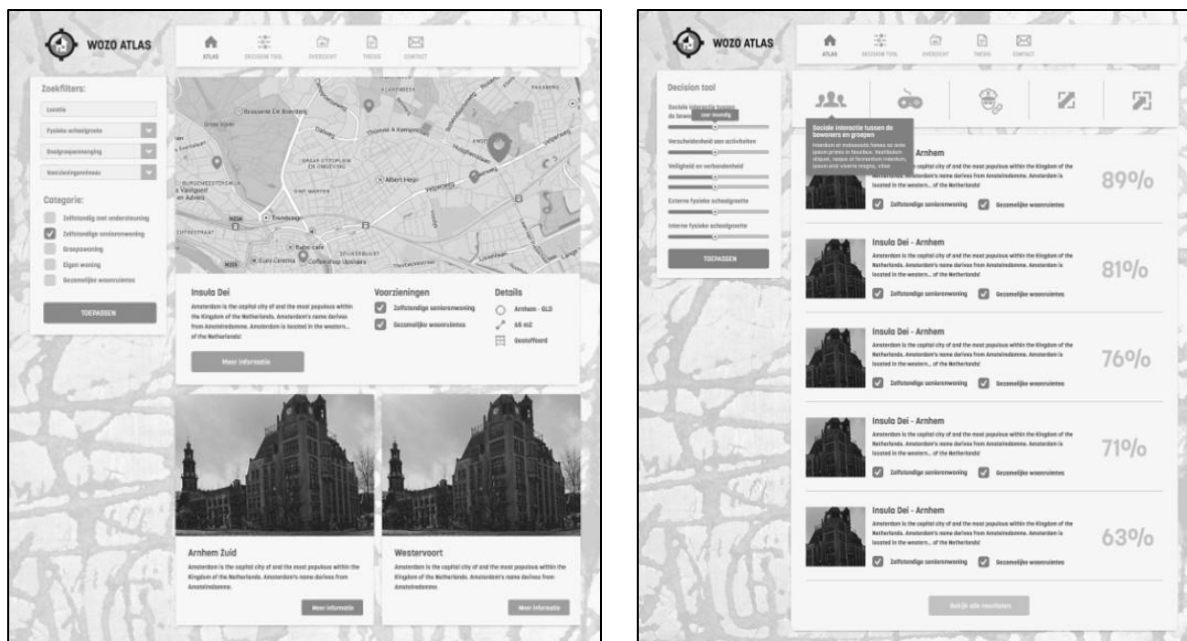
WOZO ATLAS

ATLAS DECISION TOOL OVERZICHT TREDS CONTACT

Zoekfilters:

Locatie

Fysieke schaalgrootte

Bewijsgroepsomvang

Voorzieningenniveau

Categorie:

Zelfstandig met ondersteuning

Zelfstandige seniorenwoning

Groepswoning

Eigen woning

Gezamelijke woonruimtes

TOEPASSEN

Brasserie De Boerderij

Albert Heijn

Trambaan

Burgers' Zoo

Euro Cinema

Insula Dei

Amsterdam is the capital city of and the most populous within the Kingdom of the Netherlands. Amsterdam's name derives from Amstelredamme. Amsterdam is located in the western... of the Netherlands!

Meer informatie

Voorzieningen

Zelfstandige seniorenwoning

Gezamelijke woonruimtes

Details

Arnhem - GLD

65 m2

Gestoffeerd

Arnhem Zuid

Amsterdam is the capital city of and the most populous within the Kingdom of the Netherlands. Amsterdam's name derives from Amstelredamme.

Meer informatie

Westervoort

Amsterdam is the capital city of and the most populous within the Kingdom of the Netherlands. Amsterdam's name derives from Amstelredamme.

Meer informatie

WOZO ATLAS

ATLAS DECISION TOOL OVERZICHT TREDS CONTACT

Decision tool

Sociale interactie tussen de bewoners

zeer weinig

Verscheidenheid aan activiteiten

Veiligheid en verbondenheid

Externe fysieke schaalgrootte

Interne fysieke schaalgrootte

TOEPASSEN

Sociale interactie tussen de bewoners en groepen

Interdum et malesuada fames ac ante ipsum primis in faucibus. Vestibulum aliquet, neque at fermentum interdum, ipsum erat viverra magna, vitae

Arnhem

Amsterdam is the capital city of and the most populous within the Kingdom of the Netherlands. Amsterdam's name derives from Amstelredamme. Amsterdam is located in the western... of the Netherlands!

Zelfstandige seniorenwoning Gezamelijke woonruimtes

89%

Insula Dei - Arnhem

Amsterdam is the capital city of and the most populous within the Kingdom of the Netherlands. Amsterdam's name derives from Amstelredamme. Amsterdam is located in the western... of the Netherlands!

Zelfstandige seniorenwoning Gezamelijke woonruimtes

81%

Insula Dei - Arnhem

Amsterdam is the capital city of and the most populous within the Kingdom of the Netherlands. Amsterdam's name derives from Amstelredamme. Amsterdam is located in the western... of the Netherlands!

Zelfstandige seniorenwoning Gezamelijke woonruimtes

76%

Insula Dei - Arnhem

Amsterdam is the capital city of and the most populous within the Kingdom of the Netherlands. Amsterdam's name derives from Amstelredamme. Amsterdam is located in the western... of the Netherlands!

Zelfstandige seniorenwoning Gezamelijke woonruimtes

71%

Insula Dei - Arnhem

Amsterdam is the capital city of and the most populous within the Kingdom of the Netherlands. Amsterdam's name derives from Amstelredamme. Amsterdam is located in the western... of the Netherlands!

Zelfstandige seniorenwoning Gezamelijke woonruimtes

63%

Bekijk alle resultaten